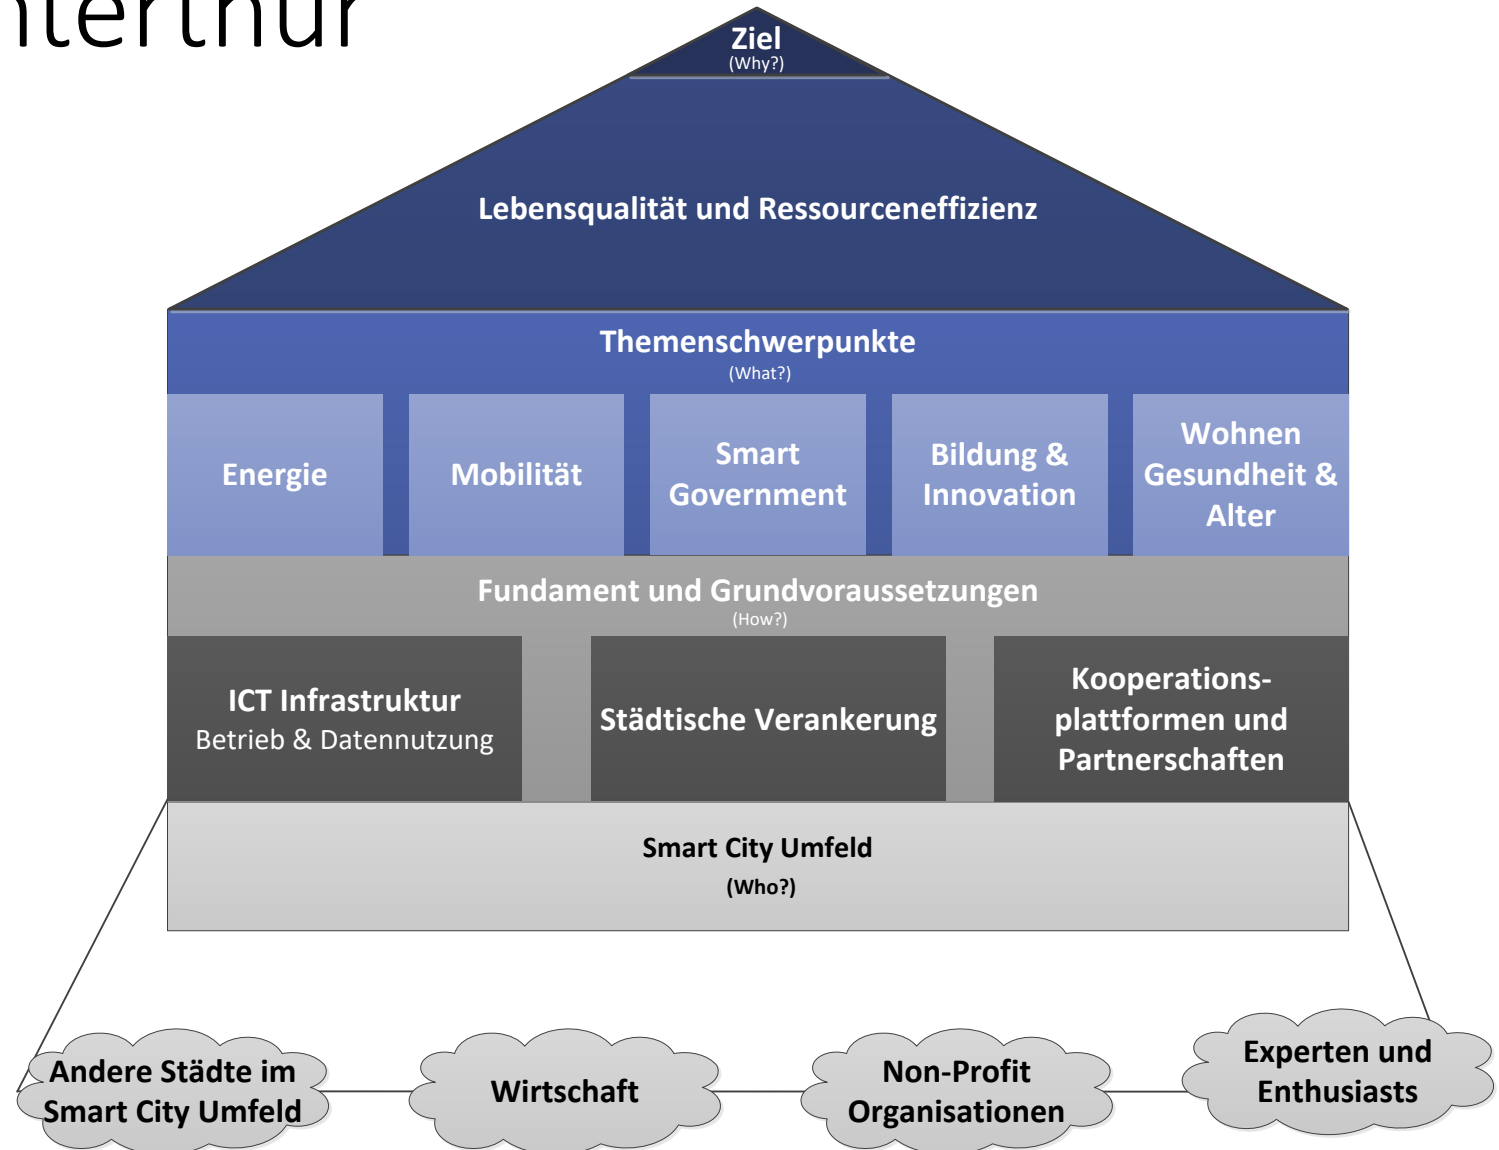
nterthur

Ziel
(Why?)

Lebensqualität und Ressourceneffizienz

Themenschwerpunkte
(What?)

Energie

Mobilität

Smart Government

Bildung & Innovation

Wohnen Gesundheit & Alter

Fundament und Grundvoraussetzungen
(How?)

ICT Infrastruktur
Betrieb & Datennutzung

Städtische Verankerung

Kooperationsplattformen und Partnerschaften

Smart City Umfeld
(Who?)

Andere Städte im Smart City Umfeld

Wirtschaft

Non-Profit Organisationen

Experten und Enthusiasts